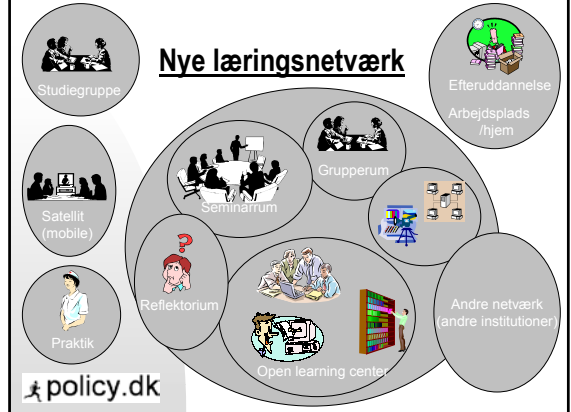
Nye læringsnetværk

Studiegruppe

Efteruddannelse

Arbejdsplads /hjem

Grupperum

Seminarrum

Satellit (mobile)

Reflektorium

Andre netværk (andre institutioner)

Praktik

Open learning center

policy.dk